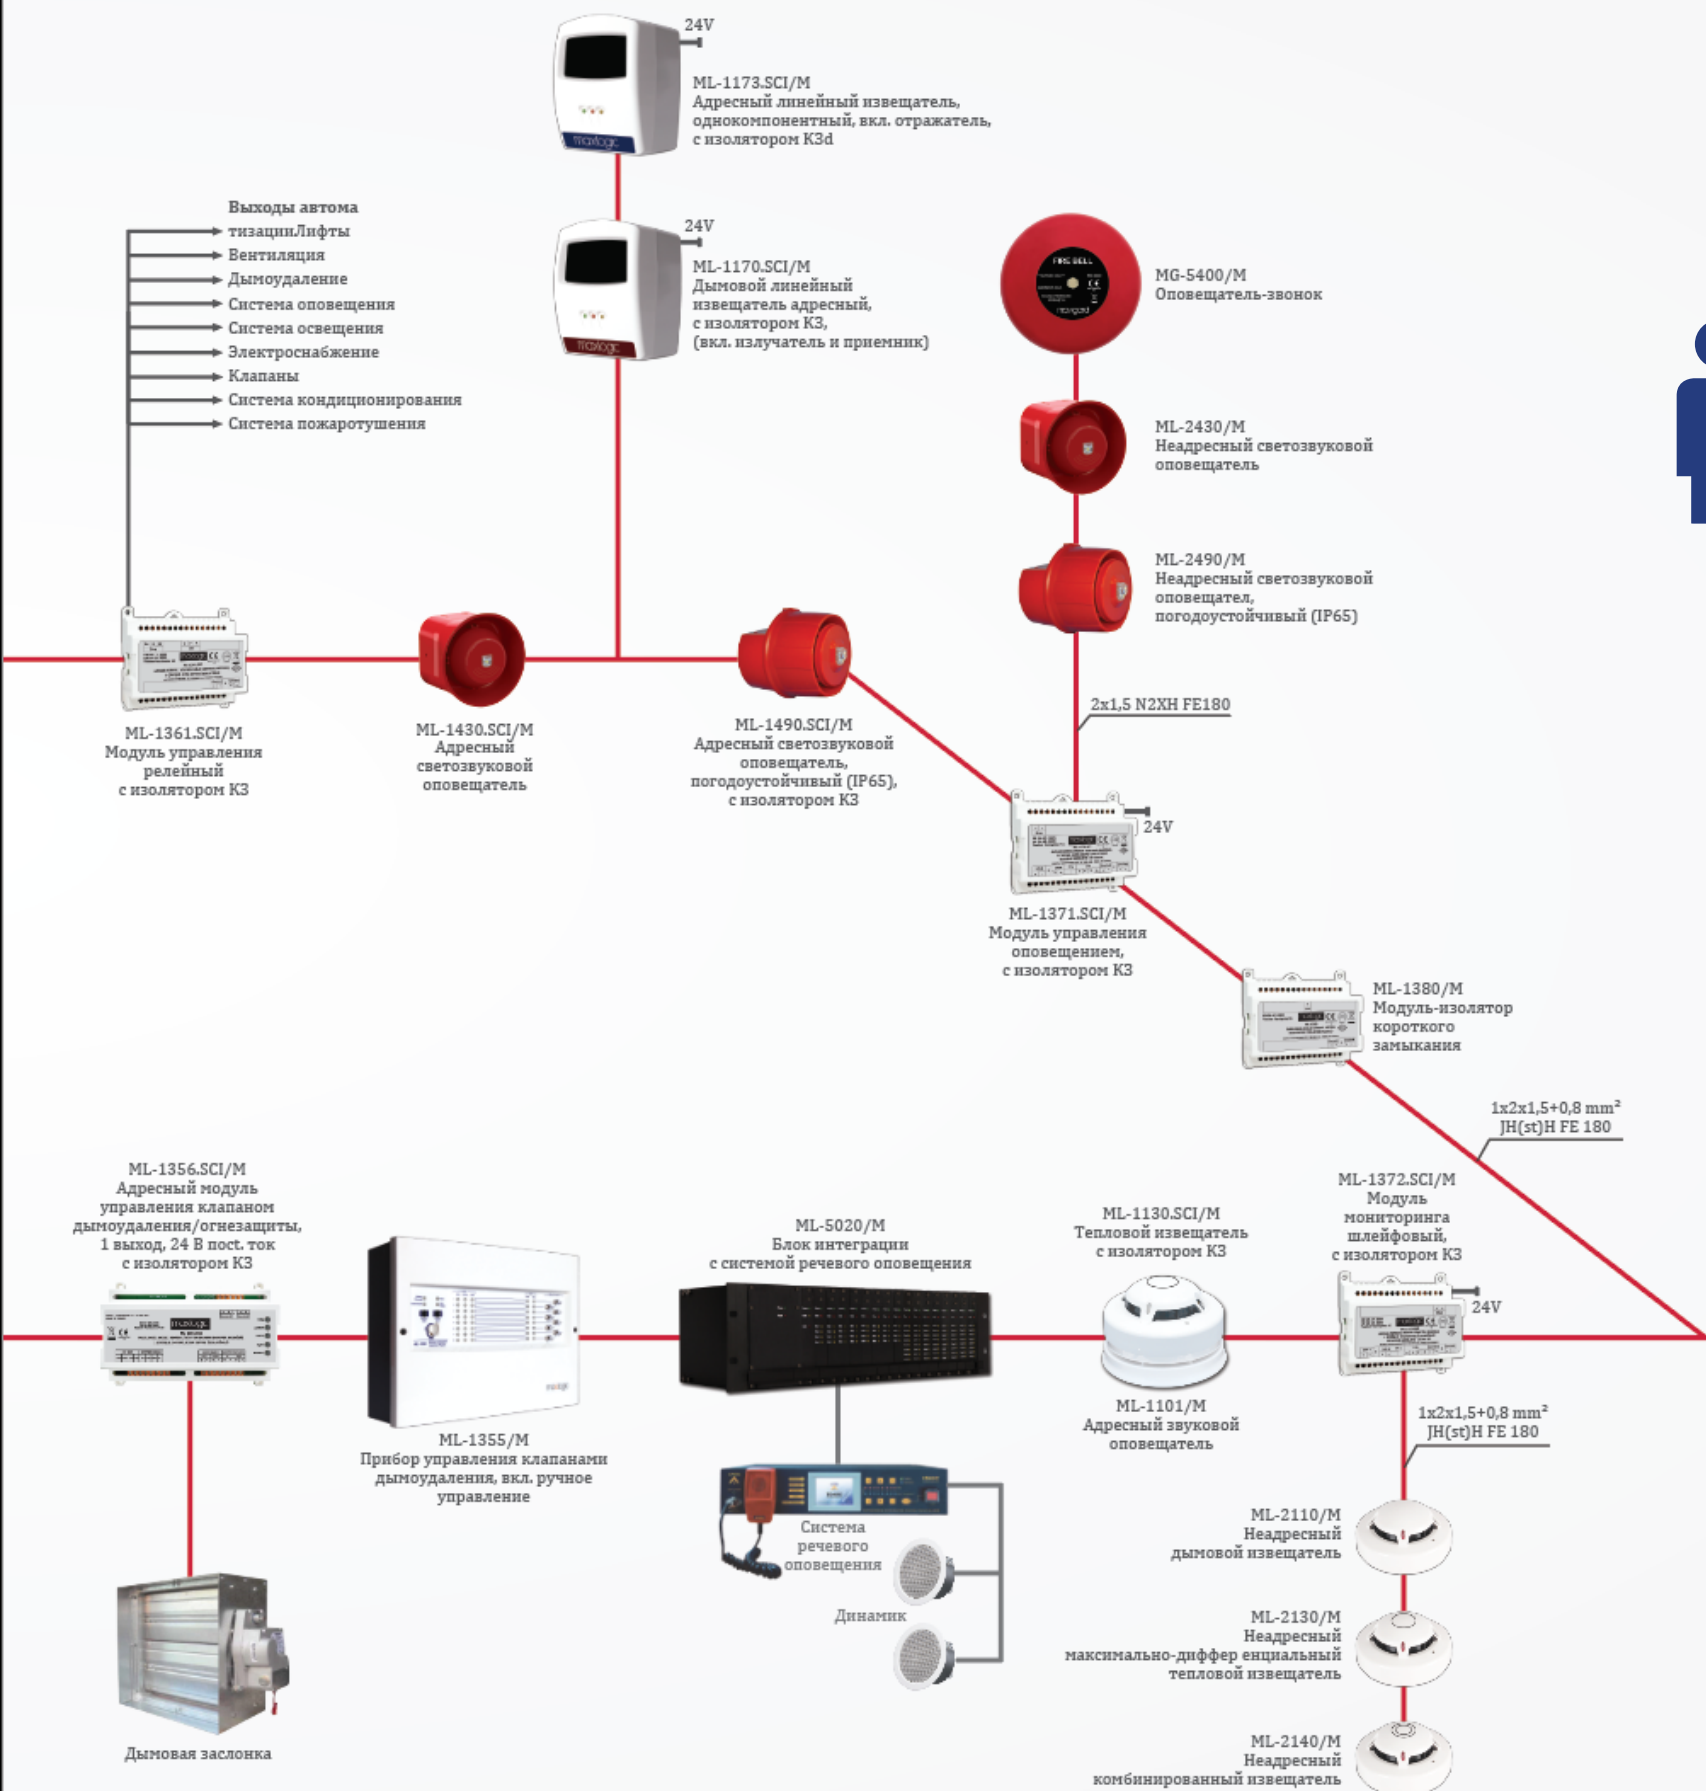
24V

ML-1173.SCI/M
Адресный линейный извещатель, однокомпонентный, вкл. отражатель, с изолятором КЗd

Выходы автома
тизацииЛифты
Вентиляция
Дымоудаление
Система оповещения
Система освещения
Электроснабжение
Клапаны
Система кондиционирования
Система пожаротушения

24V

ML-1170.SCI/M
Дымовой линейный извещатель адресный, с изолятором КЗ, (вкл. излучатель и приемник)

FIRE BELL

MG-5400/M
Оповещатель-звонок

ML-2430/M
Неадресный светозвуковой оповещатель

ML-2490/M
Неадресный светозвуковой оповещател, погодоустойчивый (IP65)

ML-1361.SCI/M
Модуль управления релейный с изолятором КЗ

ML-1430.SCI/M
Адресный светозвуковой оповещатель

ML-1490.SCI/M
Адресный светозвуковой оповещатель, погодоустойчивый (IP65), с изолятором КЗ

2x1,5 N2XH FE180

24V

ML-1371.SCI/M
Модуль управления оповещением, с изолятором КЗ

ML-1380/M
Модуль-изолятор короткого замыкания

1x2x1,5+0,8 mm²
JH(st)H FE 180

ML-1356.SCI/M
Адресный модуль управления клапаном дымоудаления/огнезащиты, 1 выход, 24 В пост. ток с изолятором КЗ

ML-5020/M
Блок интеграции с системой речевого оповещения

ML-1130.SCI/M
Тепловой извещатель с изолятором КЗ

ML-1372.SCI/M
Модуль мониторинга шлейфовый, с изолятором КЗ

24V

ML-1101/M
Адресный звуковой оповещатель

1x2x1,5+0,8 mm²
JH(st)H FE 180

ML-1355/M
Прибор управления клапанами дымоудаления, вкл. ручное управление

Система речевого оповещения

Динамик

ML-2110/M
Неадресный дымовой извещатель

ML-2130/M
Неадресный максимально-диффер енциальный тепловой извещатель

ML-2140/M
Неадресный комбинированный извещатель

Дымовая заслонка